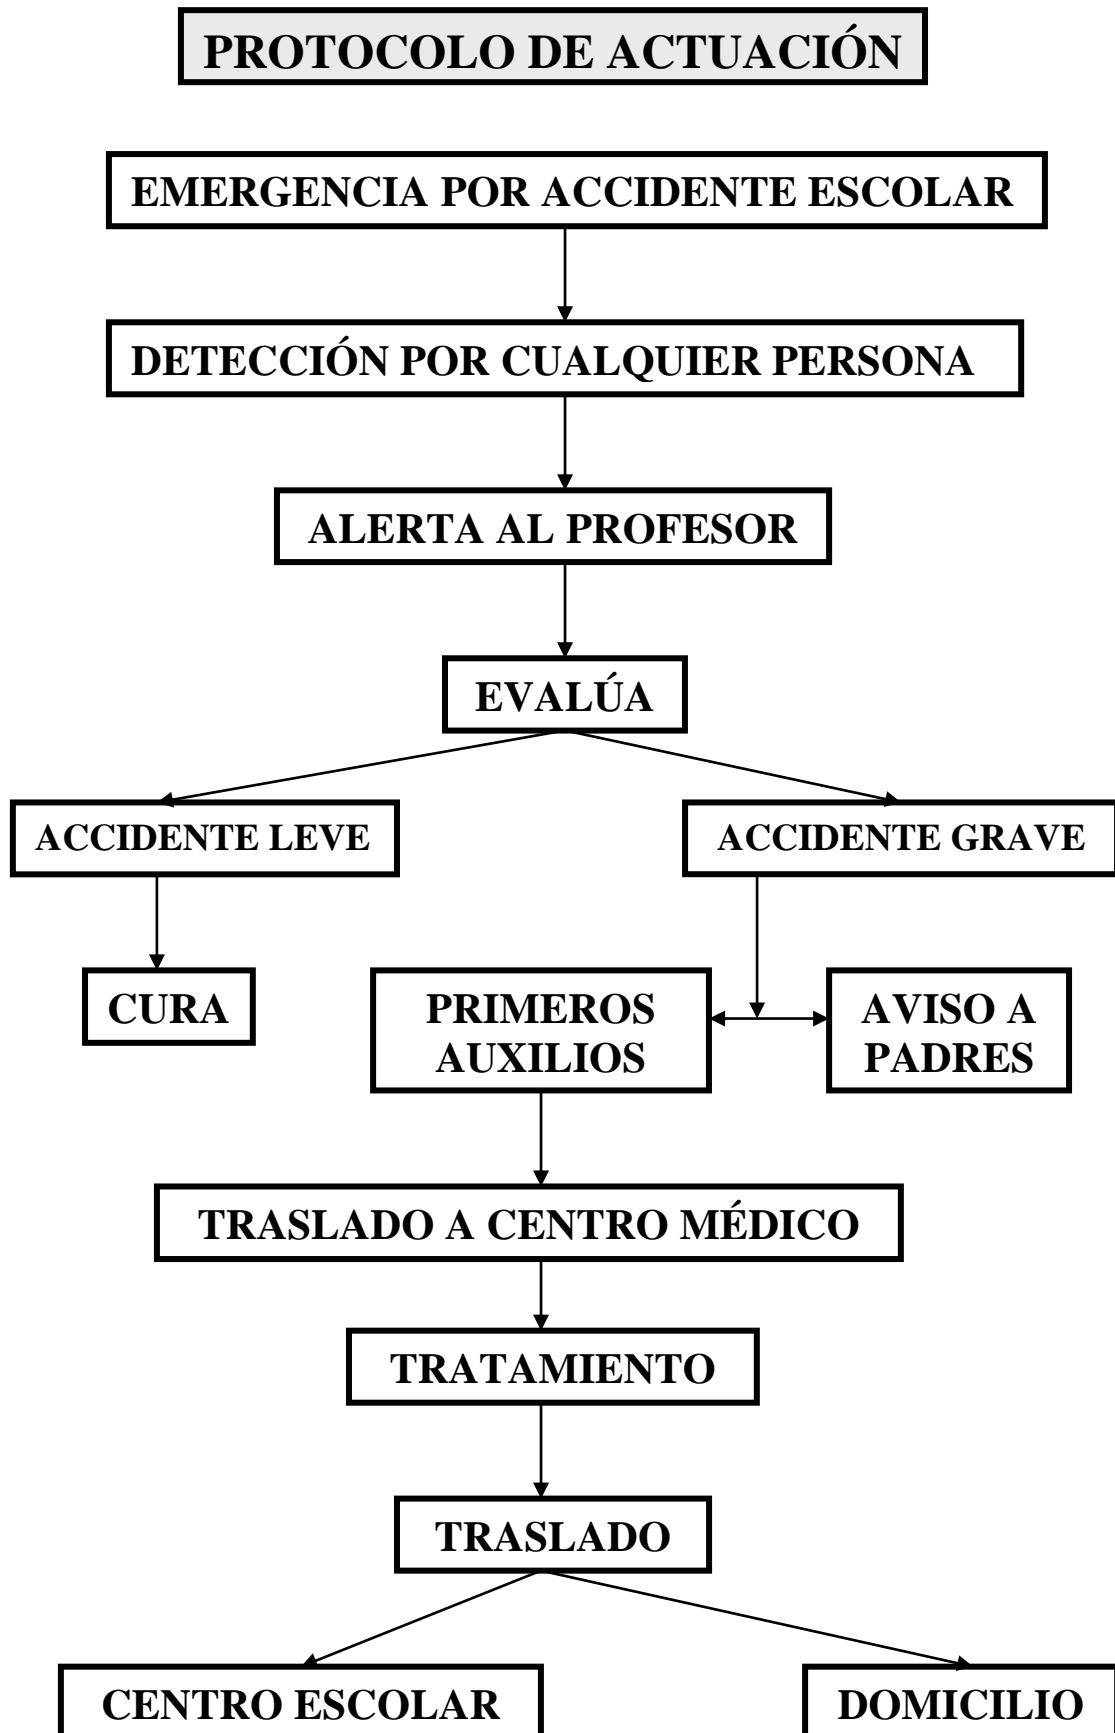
PROTOCOLO DE ACTUACIÓN

EMERGENCIA POR ACCIDENTE ESCOLAR

DETECCIÓN POR CUALQUIER PERSONA

ALERTA AL PROFESOR

EVALÚA

ACCIDENTE LEVE

ACCIDENTE GRAVE

CURA

PRIMEROS AUXILIOS

AVISO A PADRES

TRASLADO A CENTRO MÉDICO

TRATAMIENTO

TRASLADO

CENTRO ESCOLAR

DOMICILIO